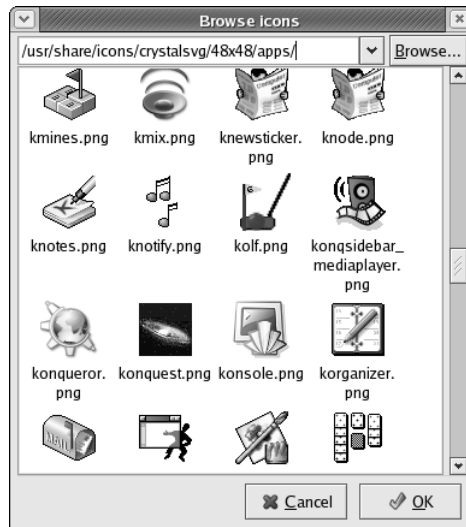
Browse icons

/usr/share/icons/crystalsvg/48x48/apps/

Browse...

kmines.png

kmix.png

knewsticker.png

knode.png

knotes.png

knotify.png

kolf.png

konqsidebar_mediaplayer.png

konqueror.png

konquest.png

konsole.png

korganizer.png

Cancel

OK